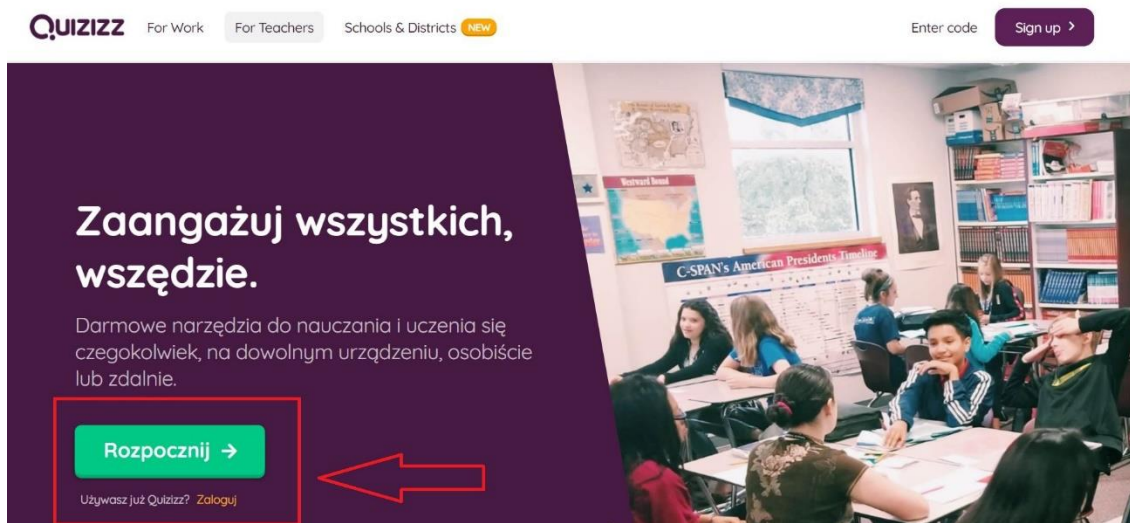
QUIZIZZ For Work For Teachers Schools & Districts NEW

Enter code Sign up >

Zaangażuj wszystkich, wszędzie.

Darmowe narzędzia do nauczania i uczenia się czegokolwiek, na dowolnym urządzeniu, osobiście lub zdalnie.

Rozpocznij →

Używasz już Quizizz? Zaloguj

Westward Bound

C-SPAN's American Presidents Timeline